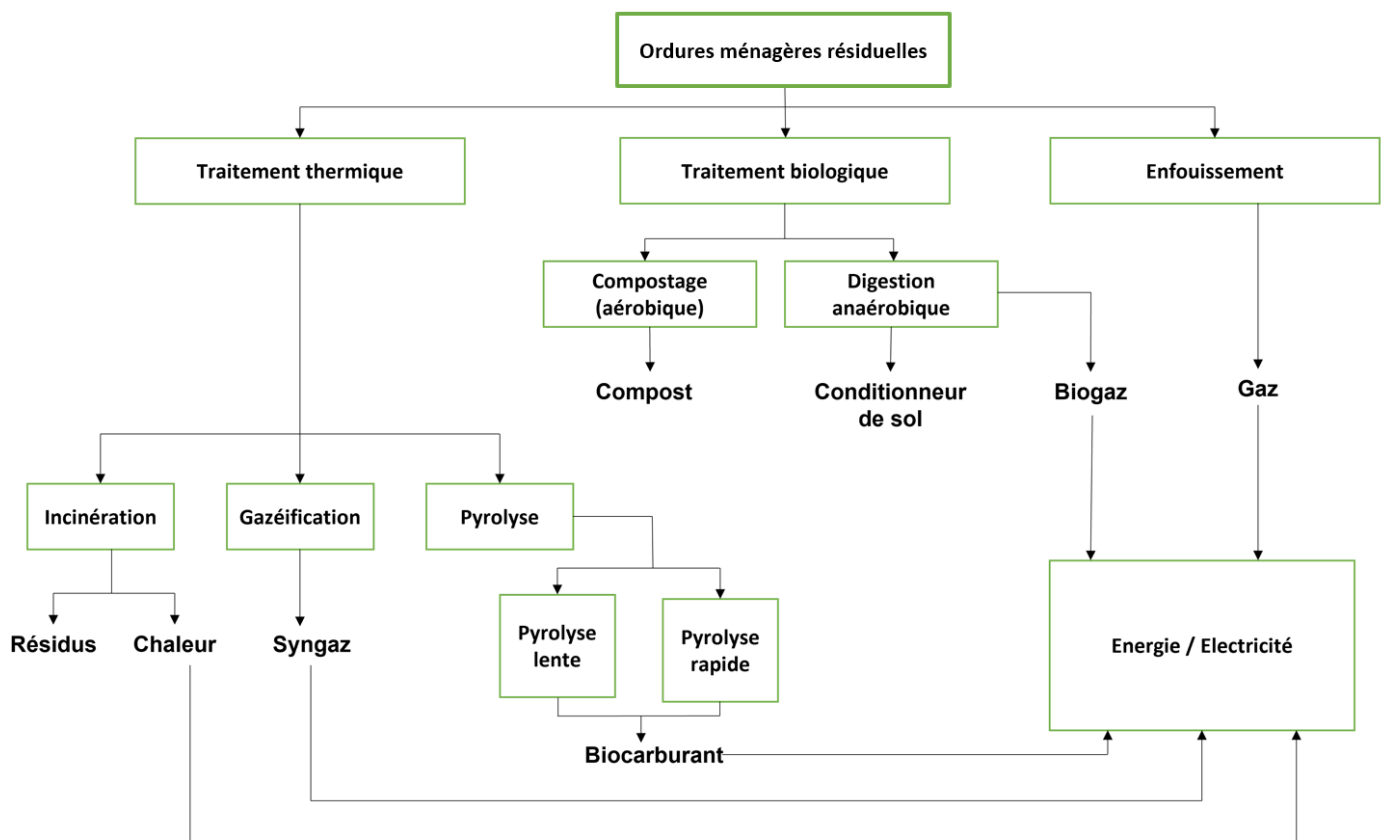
Ordures ménagères résiduelles

Traitement thermique

Traitement biologique

Enfouissement

Compostage (aérobique)

Digestion anaérobique

Compost

Conditionneur de sol

Biogaz

Gaz

Incinération

Gazéification

Pyrolyse

Résidus

Chaleur

Syngaz

Pyrolyse lente

Pyrolyse rapide

Energie / Electricité

Biocarburant